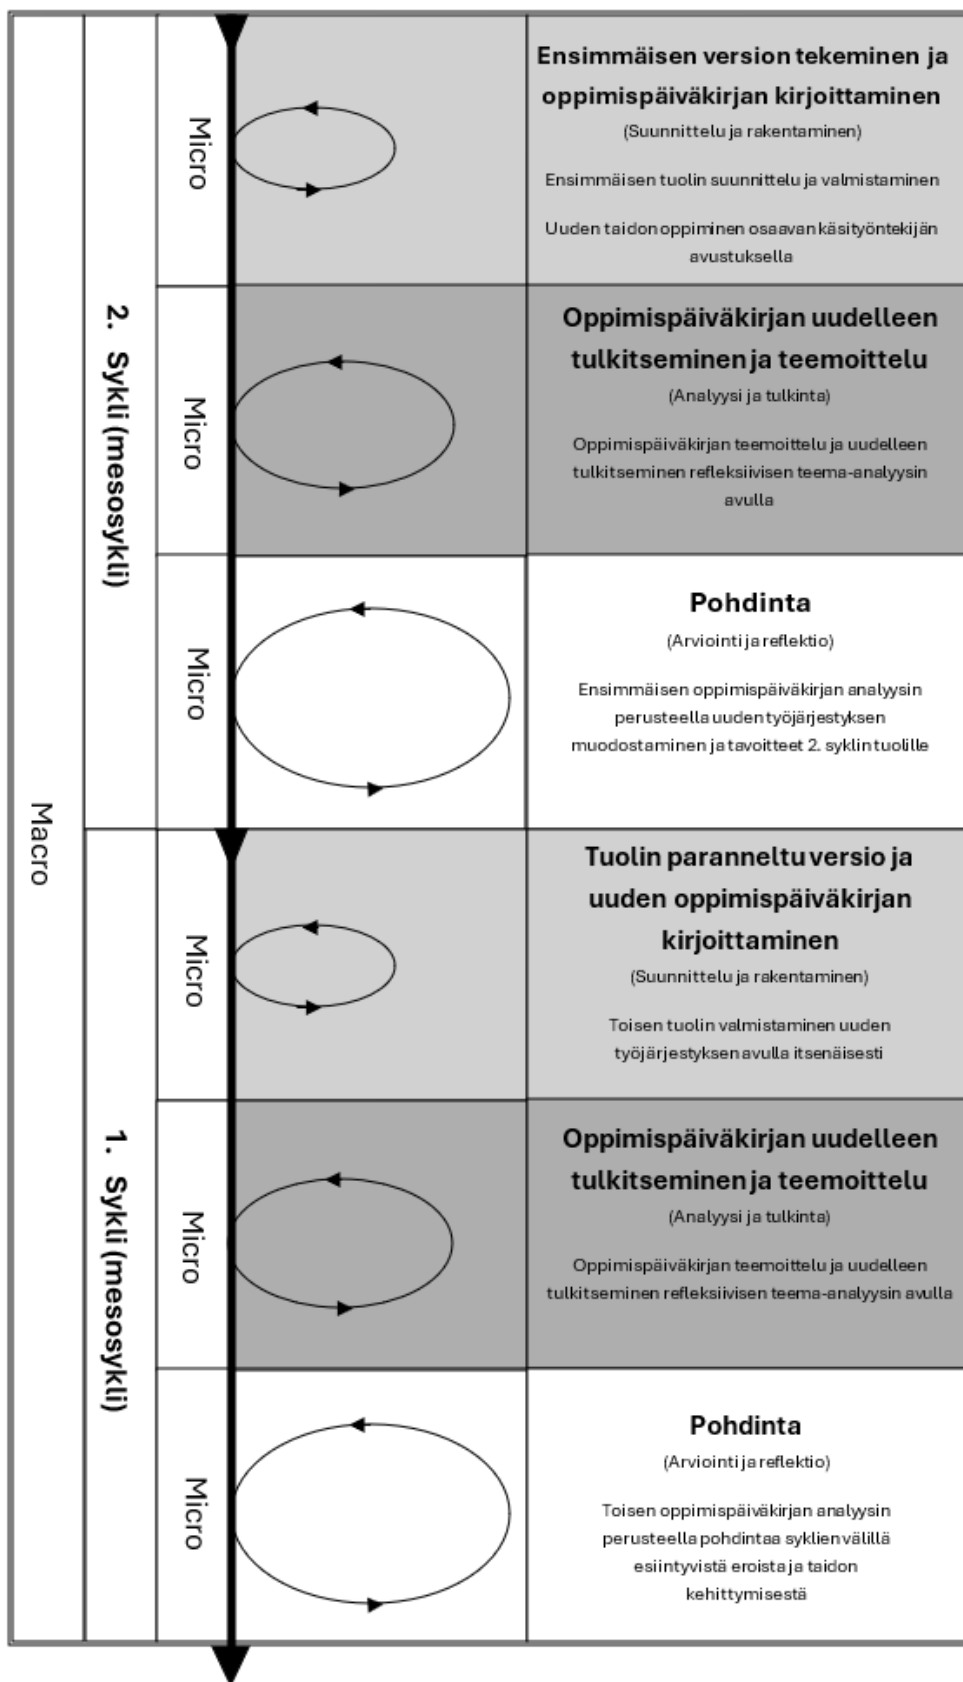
Macro

2. Sykli (mesosykli)

Micro

Ensimmäisen version tekeminen ja oppimispäiväkirjan kirjoittaminen
(Suunnittelu ja rakentaminen)
Ensimmäisen tuolin suunnittelu ja valmistaminen
Uuden taidon oppiminen osaavan käsityöntekijän avustuksella

Micro

Oppimispäiväkirjan uudelleen tulkitseminen ja teemoittelu
(Analyysi ja tulkinta)
Oppimispäiväkirjan teemoittelu ja uudelleen tulkitseminen refleksiivisen teema-analyysin avulla

Micro

Pohdinta
(Arviointi ja reflektio)
Ensimmäisen oppimispäiväkirjan analyysin perusteella uuden työjärjestyksen muodostaminen ja tavoitteet 2. syklin tuolille

1. Sykli (mesosykli)

Micro

Tuolin paranneltu versio ja uuden oppimispäiväkirjan kirjoittaminen
(Suunnittelu ja rakentaminen)
Toisen tuolin valmistaminen uuden työjärjestyksen avulla itsenäisesti

Micro

Oppimispäiväkirjan uudelleen tulkitseminen ja teemoittelu
(Analyysi ja tulkinta)
Oppimispäiväkirjan teemoittelu ja uudelleen tulkitseminen refleksiivisen teema-analyysin avulla

Micro

Pohdinta
(Arviointi ja reflektio)
Toisen oppimispäiväkirjan analyysin perusteella pohdintaa syklien välillä esiintyvistä eroista ja taidon kehittymisestä